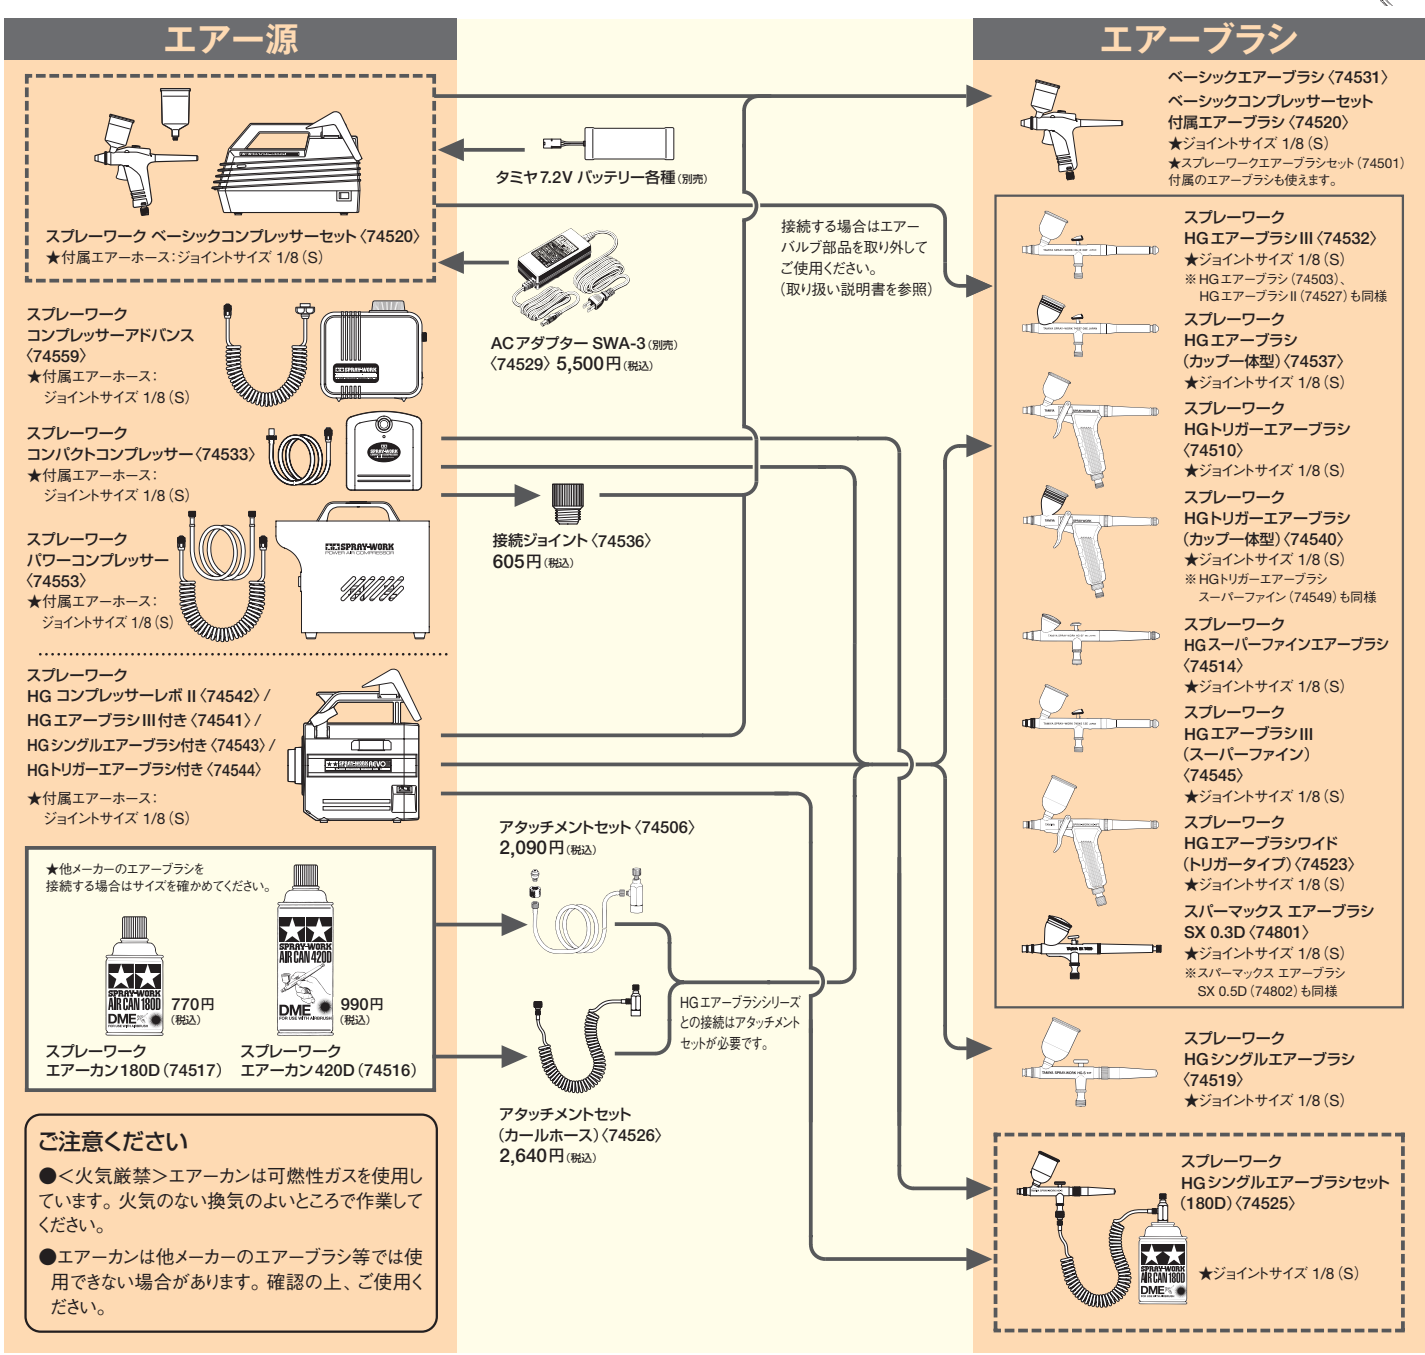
エアー源

エアーブラシ

スプレーワーク ベーシックコンプレッサーセット〈74520〉
★付属エアーホース:ジョイントサイズ 1/8 (S)

タミヤ7.2V バッテリー各種(別売)

ACアダプター SWA-3(別売)
〈74529〉5,500円(税込)

接続する場合はエアーバルブ部品を取り外してご使用ください。
(取り扱い説明書を参照)

ベーシックエアーブラシ〈74531〉
ベーシックコンプレッサーセット付属エアーブラシ〈74520〉
★ジョイントサイズ 1/8 (S)
★スプレーワークエアーブラシセット(74501)付属のエアーブラシも使えます。

スプレーワーク
コンプレッサーアドバンス
〈74559〉
★付属エアーホース:
ジョイントサイズ 1/8 (S)

スプレーワーク
コンパクトコンプレッサー〈74533〉
★付属エアーホース:
ジョイントサイズ 1/8 (S)

接続ジョイント〈74536〉
605円(税込)

スプレーワーク
パワーコンプレッサー
〈74553〉
★付属エアーホース:
ジョイントサイズ 1/8 (S)

スプレーワーク
HG コンプレッサーレボ II〈74542〉/
HGエアーブラシIII付き〈74541〉/
HGシングルエアーブラシ付き〈74543〉/
HGトリガーエアーブラシ付き〈74544〉
★付属エアーホース:
ジョイントサイズ 1/8 (S)

スプレーワーク
HGエアーブラシIII〈74532〉
★ジョイントサイズ 1/8 (S)
※HGエアーブラシ (74503)、HGエアーブラシII (74527) も同様

スプレーワーク
HGエアーブラシ
(カップ一体型)〈74537〉
★ジョイントサイズ 1/8 (S)

スプレーワーク
HGトリガーエアーブラシ
〈74510〉
★ジョイントサイズ 1/8 (S)

スプレーワーク
HGトリガーエアーブラシ
(カップ一体型)〈74540〉
★ジョイントサイズ 1/8 (S)
※HGトリガーエアーブラシ スーパーファイン (74549) も同様

スプレーワーク
HGスーパーファインエアーブラシ
〈74514〉
★ジョイントサイズ 1/8 (S)

スプレーワーク
HGエアーブラシIII
(スーパーファイン)
〈74545〉
★ジョイントサイズ 1/8 (S)

スプレーワーク
HGエアーブラシワイド
(トリガータイプ)〈74523〉
★ジョイントサイズ 1/8 (S)

スパーマックス エアーブラシ
SX 0.3D〈74801〉
★ジョイントサイズ 1/8 (S)
※スパーマックス エアーブラシ SX 0.5D (74802) も同様

★他メーカーのエアーブラシを接続する場合はサイズを確かめてください。

770円
(税込)

990円
(税込)

スプレーワーク
エアーカン180D (74517)

スプレーワーク
エアーカン420D (74516)

アタッチメントセット〈74506〉
2,090円(税込)

HGエアーブラシシリーズとの接続はアタッチメントセットが必要です。

アタッチメントセット
(カールホース)〈74526〉
2,640円(税込)

スプレーワーク
HGシングルエアーブラシ
〈74519〉
★ジョイントサイズ 1/8 (S)

スプレーワーク
HGシングルエアーブラシセット
(180D)〈74525〉
★ジョイントサイズ 1/8 (S)

ご注意ください
●<火気厳禁>エアーカンは可燃性ガスを使用しています。火気のない換気のよいところで作業してください。
●エアーカンは他メーカーのエアーブラシ等では使用できない場合があります。確認の上、ご使用ください。